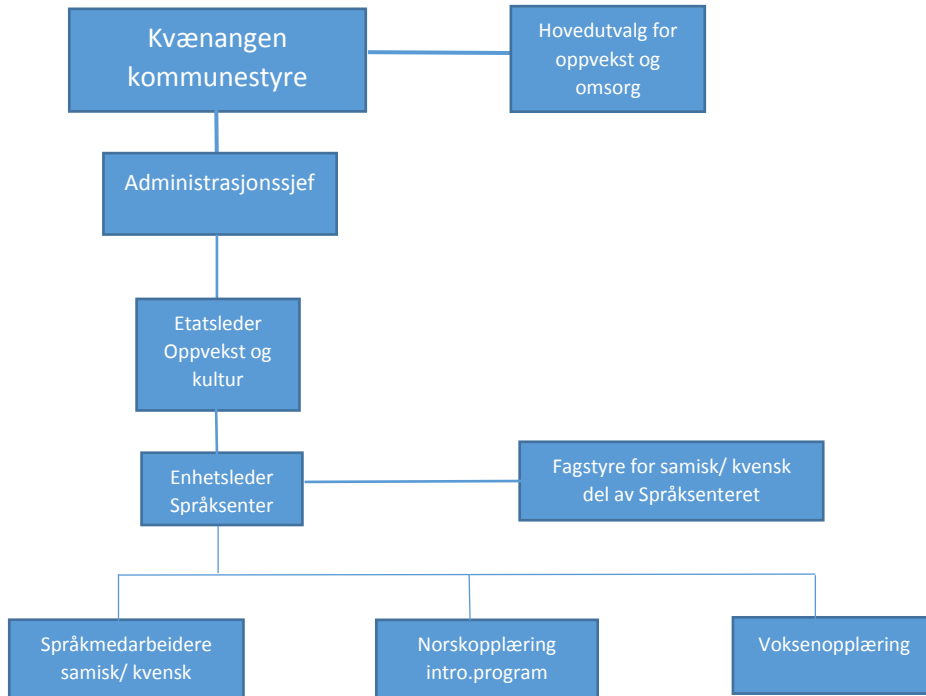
Kvænangen kommunestyre

Hovedutvalg for oppvekst og omsorg

Administrasjonssjef

Etatsleder Oppvekst og kultur

Enhetsleder Språksenter

Fagstyre for samisk/ kvensk del av Språksenteret

Språkmedarbeidere samisk/ kvensk

Norskopplæring intro.program

Voksenopplæring